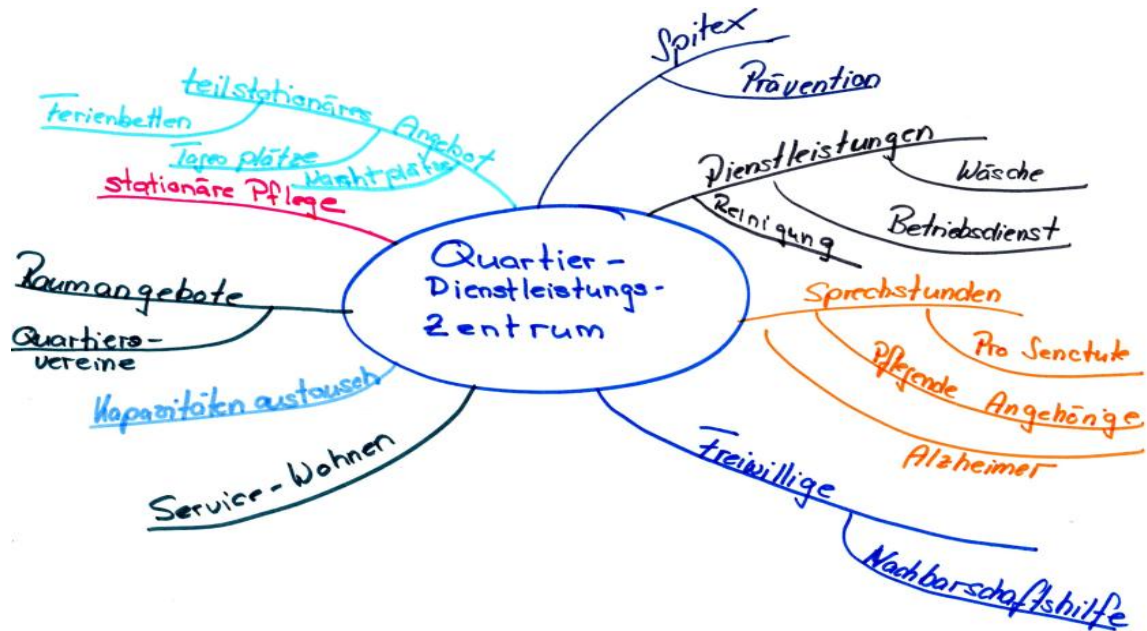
Quartier-
Dienstleistungs-
Zentrum

Spitex
Prävention

Dienstleistungen
Wäsche
Reinigung
Betriebsdienst

Sprechstunden
Pro Senectute
Pflegende Angehörige
Alzheimer

Freiwillige
Nachbarschaftshilfe

Service-Wohnen

Kapazitäten austausch

Raumangebote
Quartiers-
vereine

stationäre Pflege

teilstationäres Angebot
Ferienbetten
Tages plätze
Nacht plätze